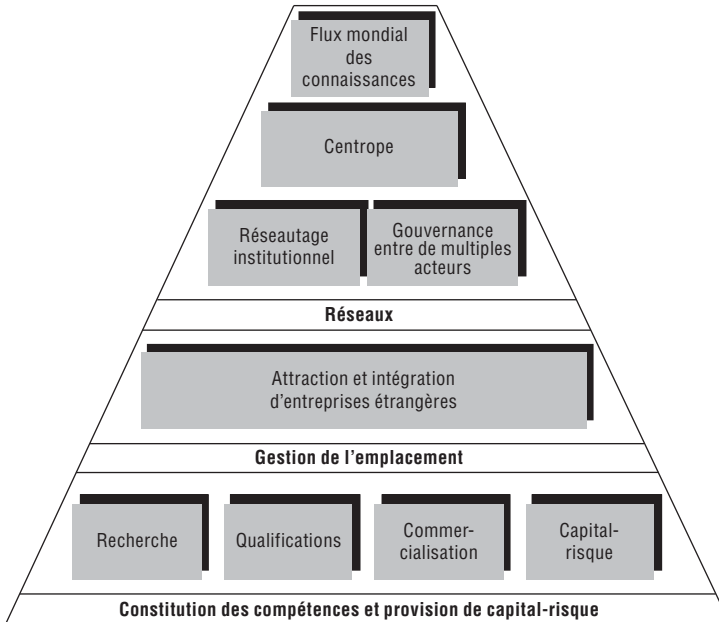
Flux mondial des connaissances

Centrope

Réseautage institutionnel

Gouvernance entre de multiples acteurs

Réseaux

Attraction et intégration d'entreprises étrangères

Gestion de l'emplacement

Recherche

Qualifications

Commercialisation

Capital-risque

Constitution des compétences et provision de capital-risque